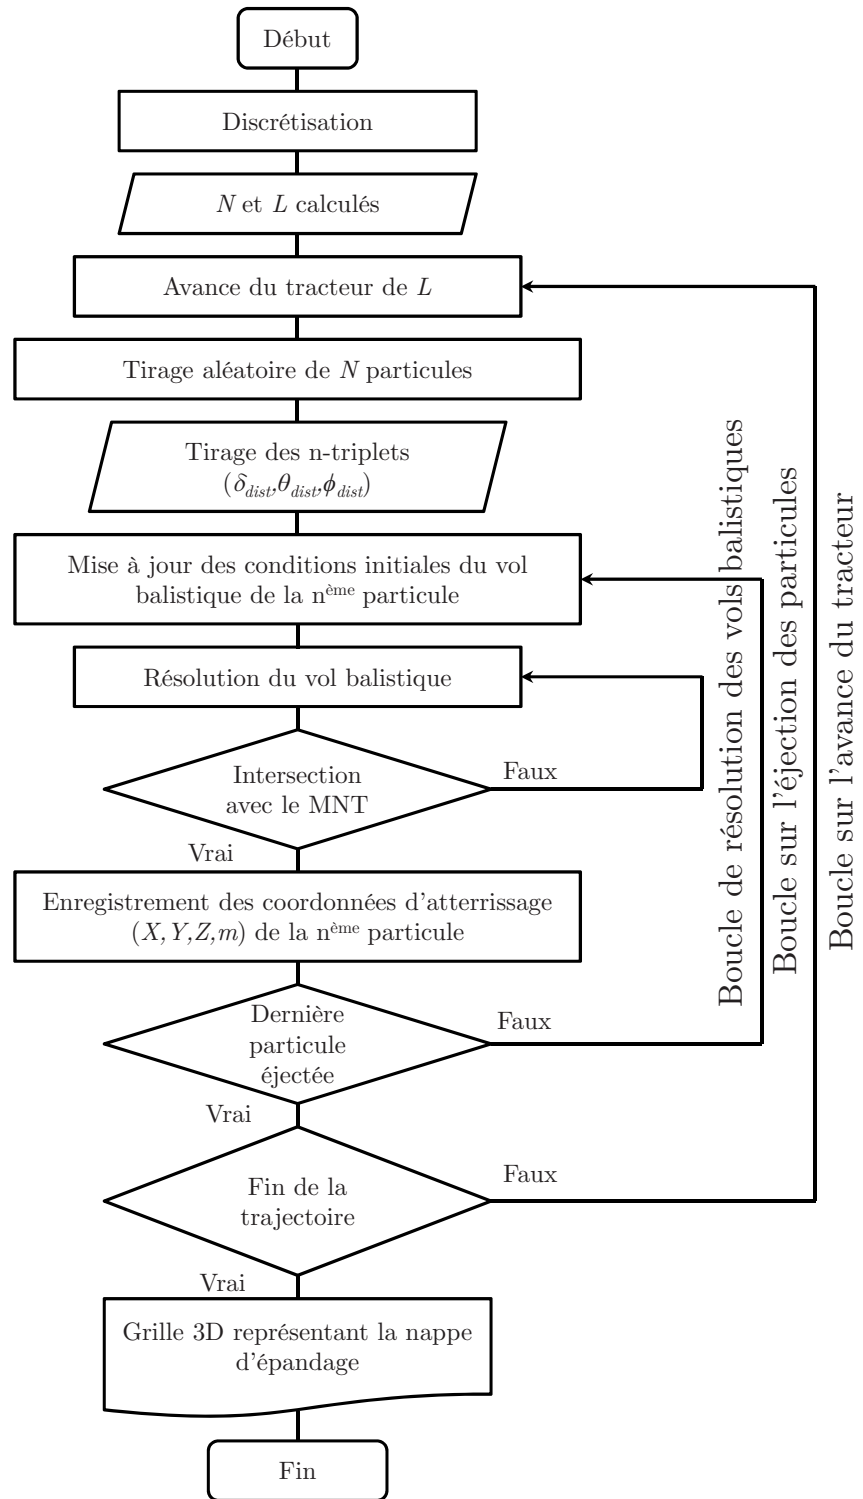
Début

Discrétisation

$N$ et $L$ calculés

Avance du tracteur de $L$

Tirage aléatoire de $N$ particules

Tirage des n-triplets $(\delta_{dist},\theta_{dist},\phi_{dist})$

Mise à jour des conditions initiales du vol balistique de la n$^{\text{ème}}$ particule

Résolution du vol balistique

Intersection avec le MNT

Faux

Vrai

Enregistrement des coordonnées d'atterrissage $(X,Y,Z,m)$ de la n$^{\text{ème}}$ particule

Dernière particule éjectée

Faux

Vrai

Fin de la trajectoire

Faux

Vrai

Grille 3D représentant la nappe d'épandage

Fin

Boucle de résolution des vols balistiques

Boucle sur l'éjection des particules

Boucle sur l'avance du tracteur